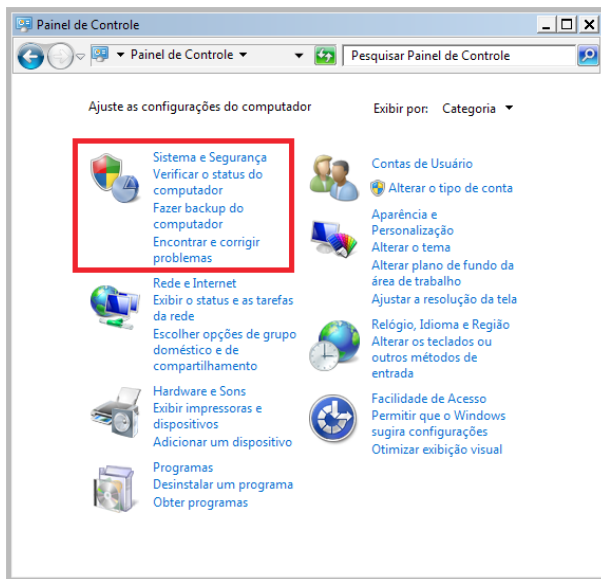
Painel de Controle

Painel de Controle ▾

Pesquisar Painel de Controle

Ajuste as configurações do computador

Exibir por: Categoria ▾

Sistema e Segurança
Verificar o status do computador
Fazer backup do computador
Encontrar e corrigir problemas

Rede e Internet
Exibir o status e as tarefas da rede
Escolher opções de grupo doméstico e de compartilhamento

Hardware e Sons
Exibir impressoras e dispositivos
Adicionar um dispositivo

Programas
Desinstalar um programa
Obter programas

Contas de Usuário
Alterar o tipo de conta

Aparência e Personalização
Alterar o tema
Alterar plano de fundo da área de trabalho
Ajustar a resolução da tela

Relógio, Idioma e Região
Alterar os teclados ou outros métodos de entrada

Facilidade de Acesso
Permitir que o Windows sugira configurações
Otimizar exibição visual